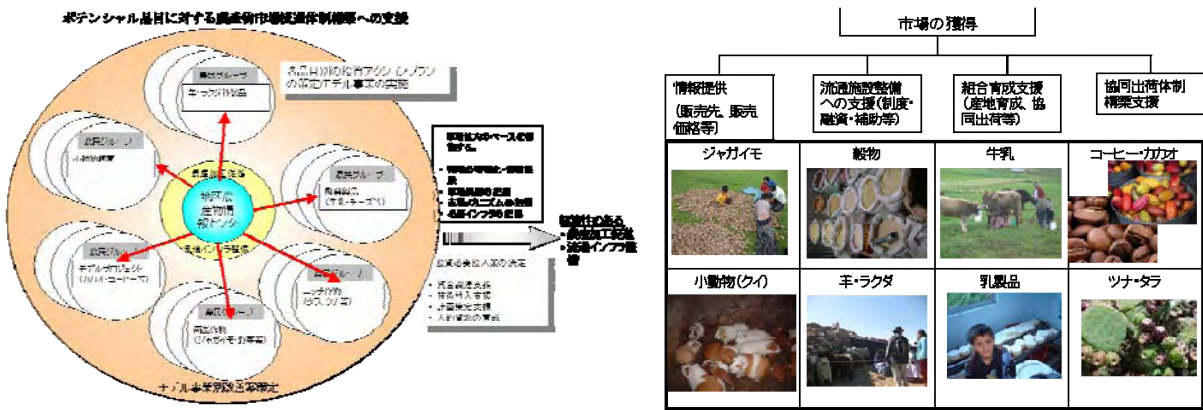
ポテンシャル品目に対する農産物市場流通体制構築への支援

農民グループ
牛・ラクダ(畜産)

品目別の投資アクションプランの策定/モデル事業の実施

農民グループ
小動物(クイ)

農民グループ
乳製品
(牛乳・チーズ等)

地域農産物情報センター

農民グループ
モデルプロジェクト
(カカオ・コーヒー等)

農民グループ
ニッチ作物
(ツナ・タラ等)

農民グループ
伝統作物
(ジャガイモ・穀物等)

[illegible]

・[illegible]
・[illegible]
・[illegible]
・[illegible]

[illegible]
・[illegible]
・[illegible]

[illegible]
・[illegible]
・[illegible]
・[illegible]
・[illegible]

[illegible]

市場の獲得

情報提供
(販売先、販売価格等)

流通施設整備への支援(制度・融資・補助等)

組合育成支援(産地育成、協同出荷等)

協同出荷体制構築支援

| ジャガイモ | 穀物 | 牛乳 | コーヒー・カカオ |
|---|---|---|---|
| 小動物(クイ) | 羊・ラクダ | 乳製品 | ツナ・タラ |